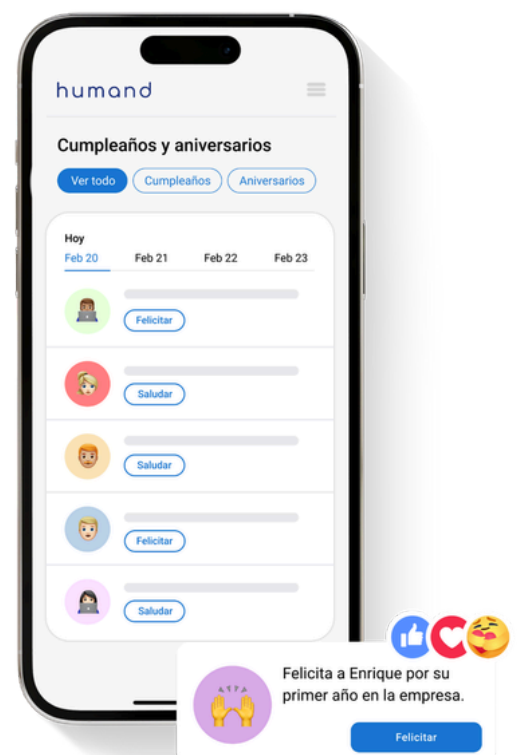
humand

Cumpleaños y aniversarios

Ver todo Cumpleaños Aniversarios

Hoy
Feb 20 Feb 21 Feb 22 Feb 23

Felicitar

Saludar

Saludar

Felicitar

Saludar

Felicita a Enrique por su primer año en la empresa.

Felicitar